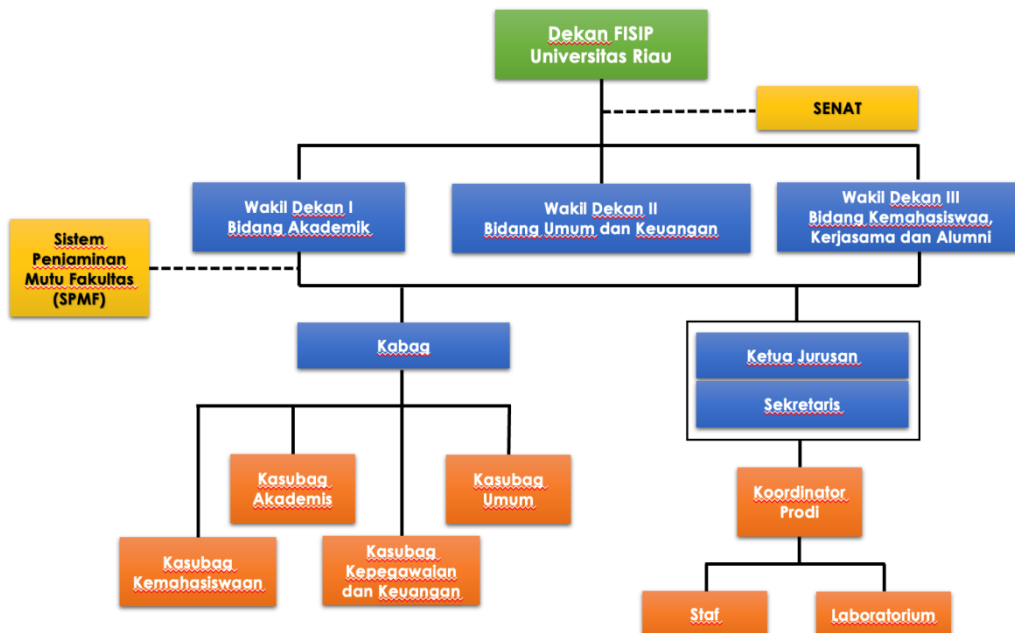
Dekan FISIP
Universitas Riau

SENAT

Wakil Dekan I
Bidang Akademik

Wakil Dekan II
Bidang Umum dan Keuangan

Wakil Dekan III
Bidang Kemahasiswaa,
Kerjasama dan Alumni

Sistem
Penjaminan
Mutu Fakultas
(SPMF)

Kabag

Ketua Jurusan

Sekretaris

Kasubag
Akademis

Kasubag
Umum

Koordinator
Prodi

Kasubag
Kemahasiswaan

Kasubag
Kepegawaian
dan Keuangan

Staf

Laboratorium